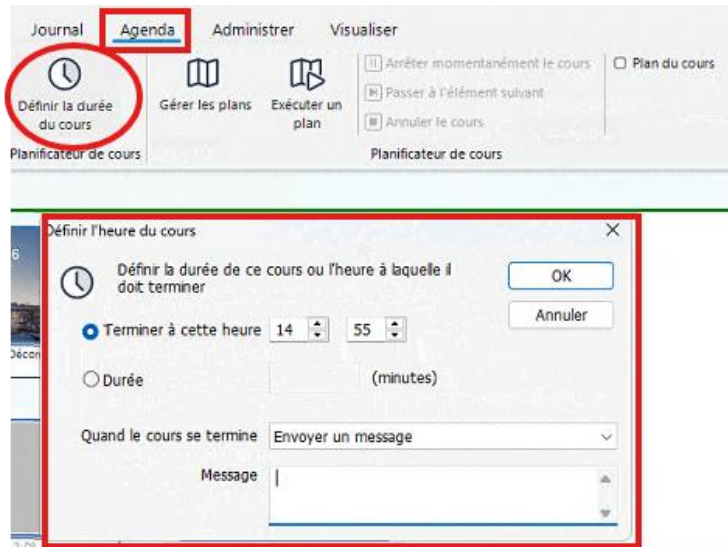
Journal Agenda Administrer Visualiser

Définir la durée du cours

Gérer les plans

Exécuter un plan

Arrêter momentanément le cours

Passer à l'élément suivant

Annuler le cours

Plan du cours

Planificateur de cours

Planificateur de cours

Définir l'heure du cours

Définir la durée de ce cours ou l'heure à laquelle il doit terminer

OK

Annuler

Terminer à cette heure 14 55

Durée (minutes)

Quand le cours se termine Envoyer un message

Message

6

Décon